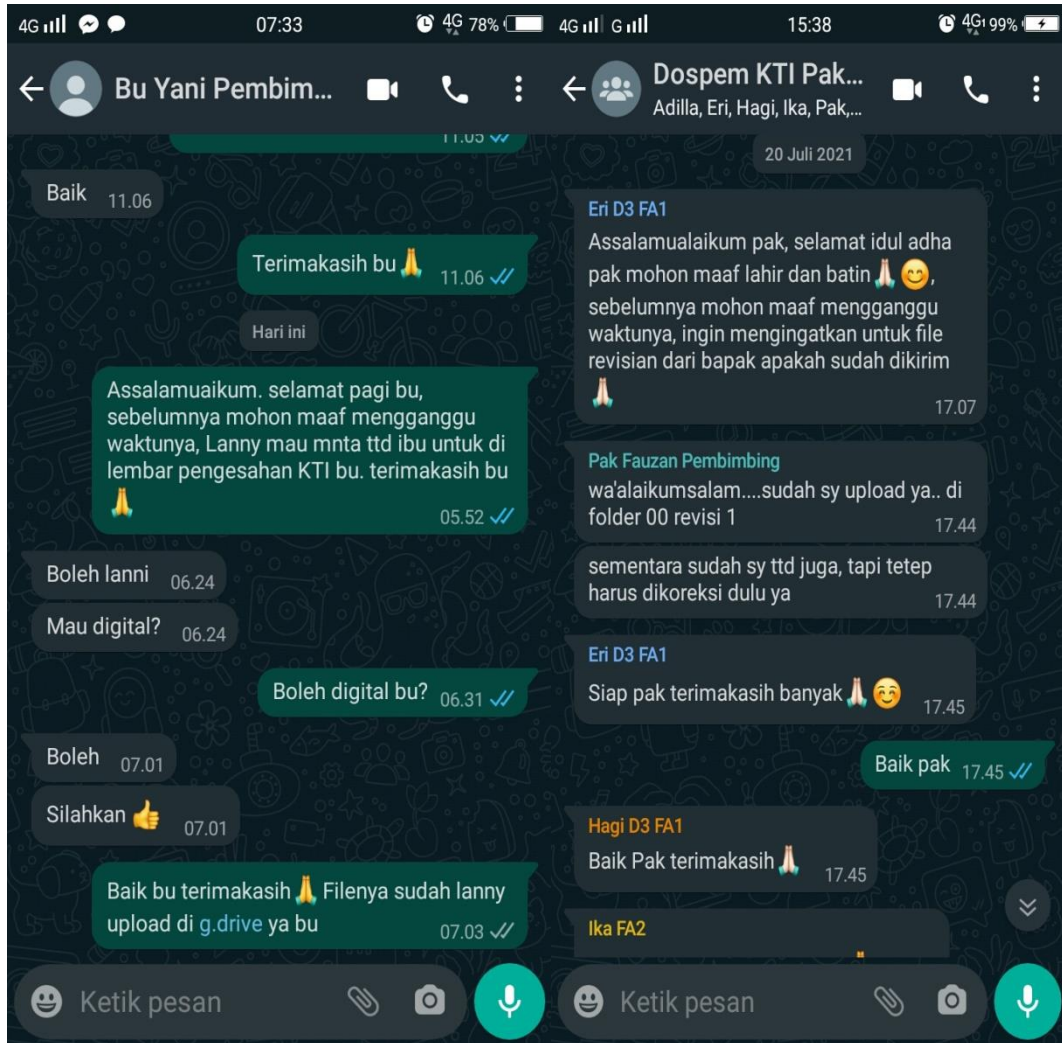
4G 07:33 4G 78%

Bu Yani Pembim...

11.05

Baik 11.06

Terimakasih bu 🙏 11.06

Hari ini

Assalamuaikum. selamat pagi bu, sebelumnya mohon maaf mengganggu waktunya, Lanny mau mnta ttd ibu untuk di lembar pengesahan KTI bu. terimakasih bu 🙏 05.52

Boleh lanni 06.24

Mau digital? 06.24

Boleh digital bu? 06.31

Boleh 07.01

Silahkan 👍 07.01

Baik bu terimakasih 🙏 Filenya sudah lanny upload di g.drive ya bu 07.03

Ketik pesan

4G G 15:38 4G 99%

Dospem KTI Pak...
Adilla, Eri, Hagi, Ika, Pak,...

20 Juli 2021

Eri D3 FA1
Assalamualaikum pak, selamat idul adha pak mohon maaf lahir dan batin 🙏😊, sebelumnya mohon maaf mengganggu waktunya, ingin mengingatkan untuk file revisian dari bapak apakah sudah dikirim 🙏 17.07

Pak Fauzan Pembimbing
wa'alaikumsalam....sudah sy upload ya.. di folder 00 revisi 1 17.44

sementara sudah sy ttd juga, tapi tetep harus dikoreksi dulu ya 17.44

Eri D3 FA1
Siap pak terimakasih banyak 🙏☺️ 17.45

Baik pak 17.45

Hagi D3 FA1
Baik Pak terimakasih 🙏 17.45

Ika FA2

Ketik pesan